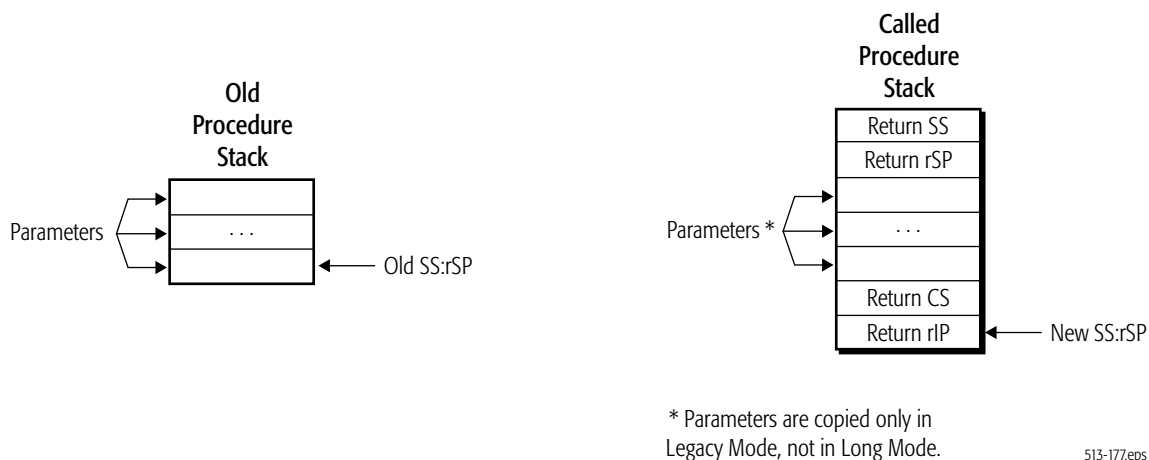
Old Procedure Stack

Parameters

. . .

Old SS:rSP

Called Procedure Stack

Return SS

Return rSP

Parameters *

. . .

Return CS

Return rIP

New SS:rSP

* Parameters are copied only in Legacy Mode, not in Long Mode.

513-177.eps